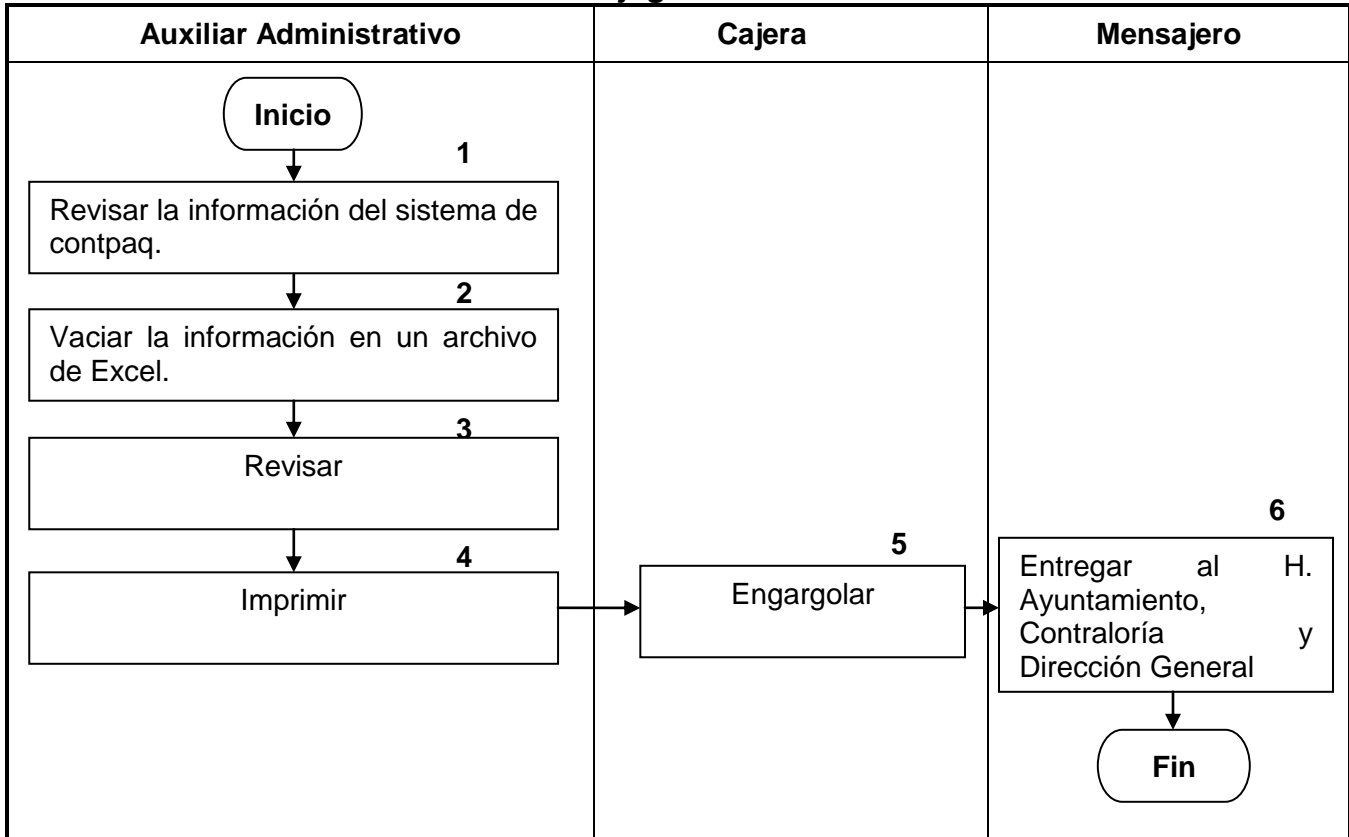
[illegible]

| Auxiliar Administrativo | Cajera | Mensajero |
|---|---|---|

Inicio

1
Revisar la información del sistema de contpaq.

2
Vaciar la información en un archivo de Excel.

3
Revisar

4
Imprimir

5
Engargolar

6
Entregar al H. Ayuntamiento, Contraloría y Dirección General

Fin